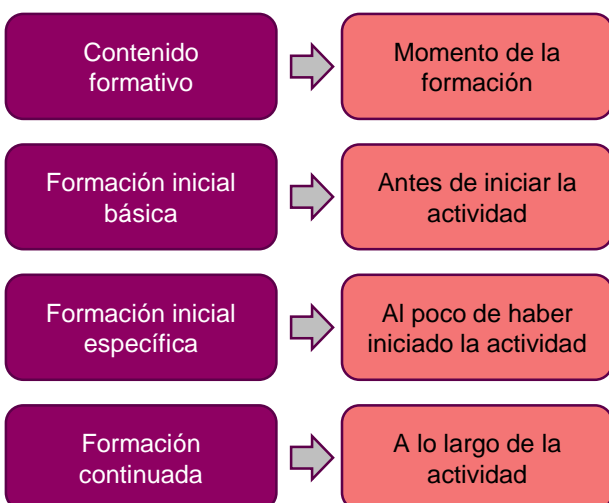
Contenido formativo

Momento de la formación

Formación inicial básica

Antes de iniciar la actividad

Formación inicial específica

Al poco de haber iniciado la actividad

Formación continuada

A lo largo de la actividad